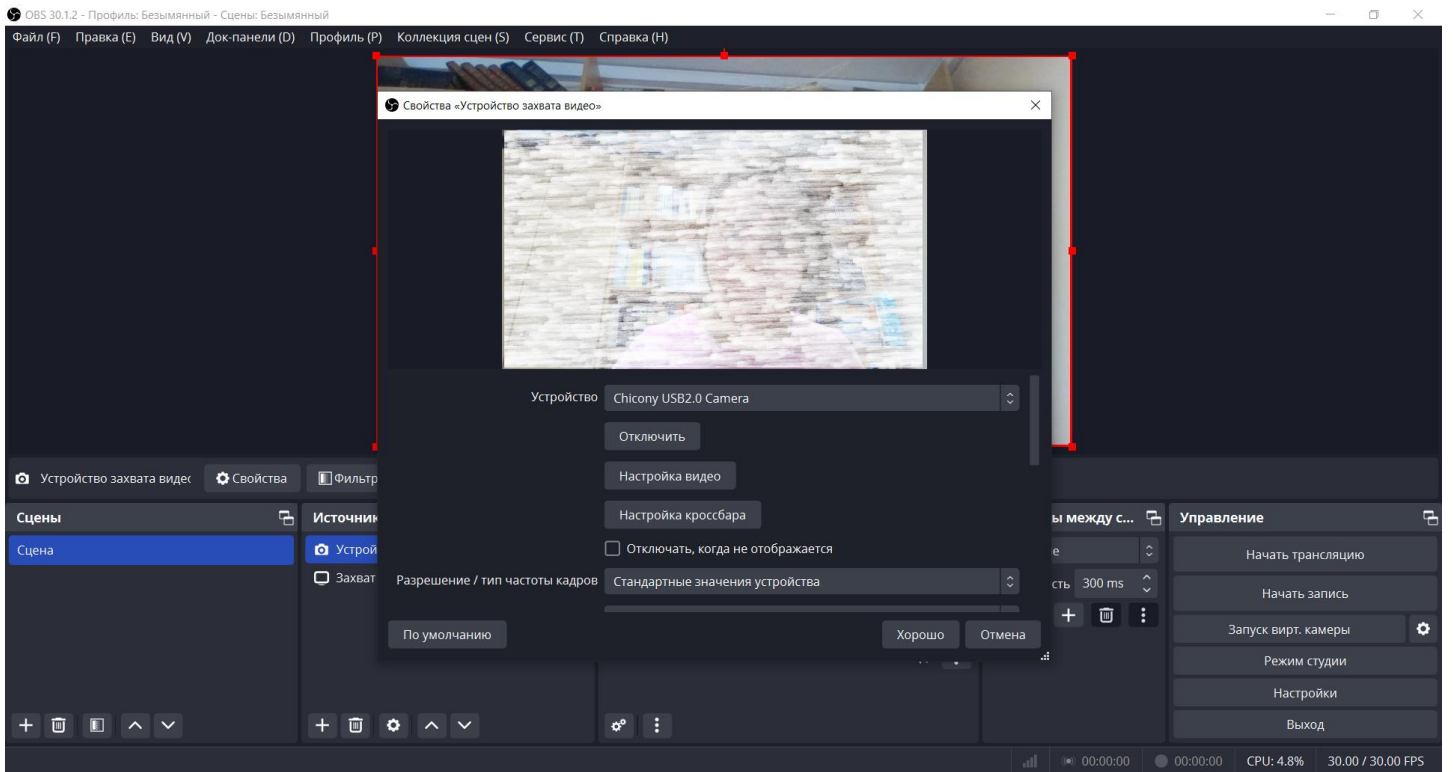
OBS 30.1.2 - Профиль: Безымянный - Сцены: Безымянный

Файл (F) Правка (E) Вид (V) Док-панели (D) Профиль (P) Коллекция сцен (S) Сервис (T) Справка (H)

Свойства «Устройство захвата видео»

Устройство Chicony USB2.0 Camera

Отключить

Настройка видео

Настройка кроссбара

Отключать, когда не отображается

Разрешение / тип частоты кадров Стандартные значения устройства

По умолчанию

Хорошо

Отмена

Устройство захвата видео

Свойства

Фильтр

Сцены

Сцена

Источни

Устрой

Захват

ы между с...

е

сть 300 ms

Управление

Начать трансляцию

Начать запись

Запуск вирт. камеры

Режим студии

Настройки

Выход

00:00:00

00:00:00

CPU: 4.8%

30.00 / 30.00 FPS